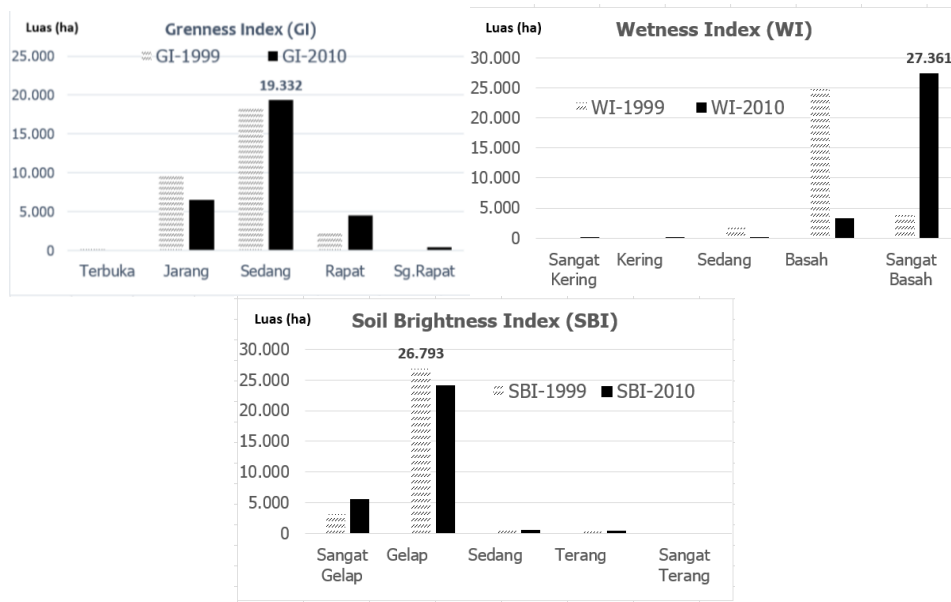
Luas (ha)

Grenness Index (GI)

GI-1999 GI-2010

25.000
20.000
15.000
10.000
5.000
0

19.332

Terbuka Jarang Sedang Rapat Sg.Rapat

Luas (ha)

Wetness Index (WI)

WI-1999 WI-2010

30.000
25.000
20.000
15.000
10.000
5.000
0

27.361

Sangat Kering Kering Sedang Basah Sangat Basah

Luas (ha)

Soil Brightness Index (SBI)

SBI-1999 SBI-2010

30.000
25.000
20.000
15.000
10.000
5.000
0

26.793

Sangat Gelap Gelap Sedang Terang Sangat Terang